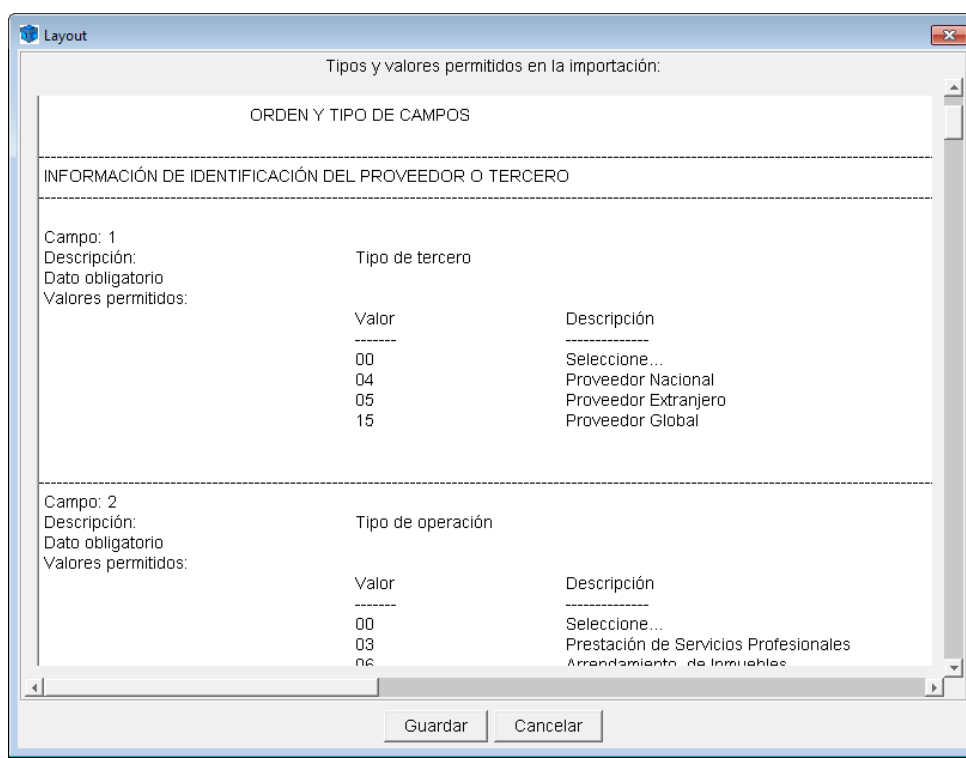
Layout

Tipos y valores permitidos en la importación:

ORDEN Y TIPO DE CAMPOS

INFORMACIÓN DE IDENTIFICACIÓN DEL PROVEEDOR O TERCERO

Campo: 1
Descripción: Tipo de tercero
Dato obligatorio
Valores permitidos:

| Valor | Descripción |
|---|---|
| ------- | -------------- |
| 00 | Seleccione... |
| 04 | Proveedor Nacional |
| 05 | Proveedor Extranjero |
| 15 | Proveedor Global |

Campo: 2
Descripción: Tipo de operación
Dato obligatorio
Valores permitidos:

| Valor | Descripción |
|---|---|
| ------- | -------------- |
| 00 | Seleccione... |
| 03 | Prestación de Servicios Profesionales |
| 06 | Arrendamiento de Inmuebles |

Guardar Cancelar